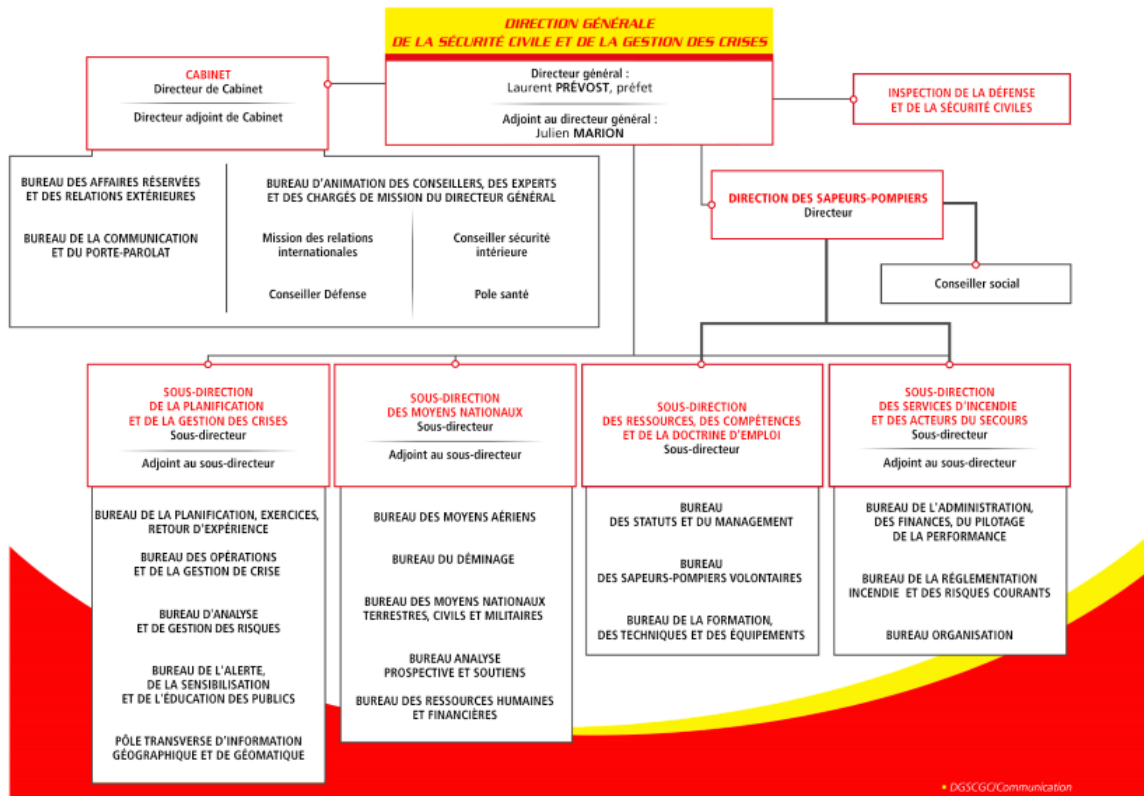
DIRECTION GÉNÉRALE
DE LA SÉCURITÉ CIVILE ET DE LA GESTION DES CRISES

Directeur général :
Laurent PRÉVOST, préfet

Adjoint au directeur général :
Julien MARION

CABINET
Directeur de Cabinet

Directeur adjoint de Cabinet

INSPECTION DE LA DÉFENSE
ET DE LA SÉCURITÉ CIVILES

BUREAU DES AFFAIRES RÉSERVÉES
ET DES RELATIONS EXTÉRIEURES

BUREAU DE LA COMMUNICATION
ET DU PORTE-PAROLAT

BUREAU D'ANIMATION DES CONSEILLERS, DES EXPERTS
ET DES CHARGÉS DE MISSION DU DIRECTEUR GÉNÉRAL

Mission des relations
internationales

Conseiller sécurité
intérieure

Conseiller Défense

Pole santé

DIRECTION DES SAPEURS-POMPIERS
Directeur

Conseiller social

SOUS-DIRECTION
DE LA PLANIFICATION
ET DE LA GESTION DES CRISES
Sous-directeur

Adjoint au sous-directeur

BUREAU DE LA PLANIFICATION, EXERCICES,
RETOUR D'EXPÉRIENCE

BUREAU DES OPÉRATIONS
ET DE LA GESTION DE CRISE

BUREAU D'ANALYSE
ET DE GESTION DES RISQUES

BUREAU DE L'ALERTE,
DE LA SENSIBILISATION
ET DE L'ÉDUCATION DES PUBLICS

PÔLE TRANSVERSE D'INFORMATION
GÉOGRAPHIQUE ET DE GÉOMATIQUE

SOUS-DIRECTION
DES MOYENS NATIONAUX
Sous-directeur

Adjoint au sous-directeur

BUREAU DES MOYENS AÉRIENS

BUREAU DU DÉMINAGE

BUREAU DES MOYENS NATIONAUX
TERRESTRES, CIVILS ET MILITAIRES

BUREAU ANALYSE
PROSPECTIVE ET SOUTIENS

BUREAU DES RESSOURCES HUMAINES
ET FINANCIÈRES

SOUS-DIRECTION
DES RESSOURCES, DES COMPÉTENCES
ET DE LA DOCTRINE D'EMPLOI
Sous-directeur

BUREAU
DES STATUTS ET DU MANAGEMENT

BUREAU
DES SAPEURS-POMPIERS VOLONTAIRES

BUREAU DE LA FORMATION,
DES TECHNIQUES ET DES ÉQUIPEMENTS

SOUS-DIRECTION
DES SERVICES D'INCENDIE
ET DES ACTEURS DU SECOURS
Sous-directeur

Adjoint au sous-directeur

BUREAU DE L'ADMINISTRATION,
DES FINANCES, DU PILOTAGE
DE LA PERFORMANCE

BUREAU DE LA RÉGLEMENTATION
INCENDIE ET DES RISQUES COURANTS

BUREAU ORGANISATION

DGSCGC/Communication